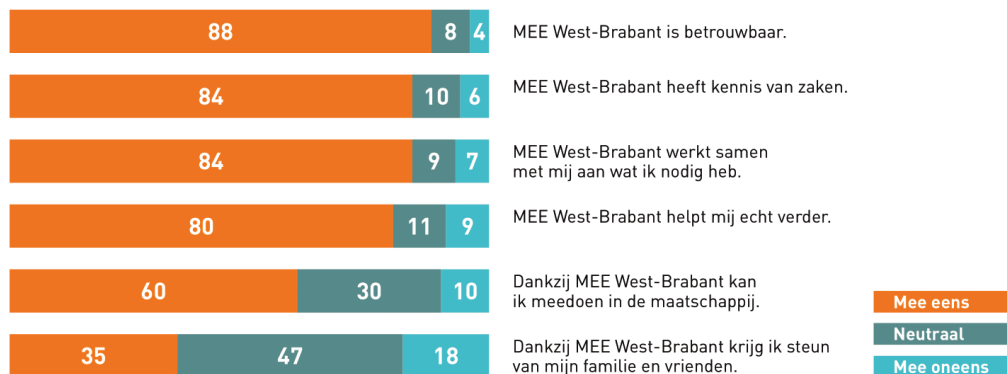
88 8 4 MEE West-Brabant is betrouwbaar.

84 10 6 MEE West-Brabant heeft kennis van zaken.

84 9 7 MEE West-Brabant werkt samen met mij aan wat ik nodig heb.

80 11 9 MEE West-Brabant helpt mij echt verder.

60 30 10 Dankzij MEE West-Brabant kan ik meedoen in de maatschappij.

35 47 18 Dankzij MEE West-Brabant krijg ik steun van mijn familie en vrienden.

Mee eens
Neutraal
Mee oneens